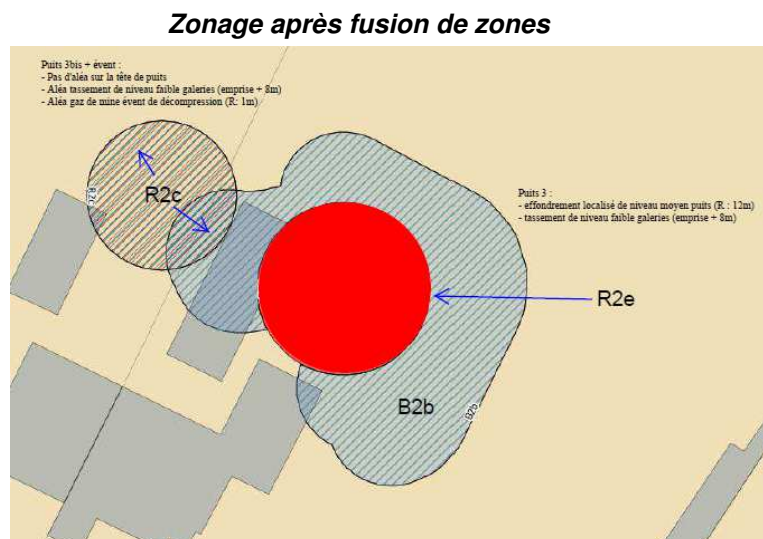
Zonage après fusion de zones

Puits 3bis + évent :
- Pas d'aléa sur la tête de puits
- Aléa tassement de niveau faible galeries (emprise + 8m)
- Aléa gaz de mine évent de décompression (R: 1m)

Puits 3 :
- effondrement localisé de niveau moyen puits (R : 12m)
- tassement de niveau faible galeries (emprise + 8m)

R2c

R2c

R2e

B2b

B2b